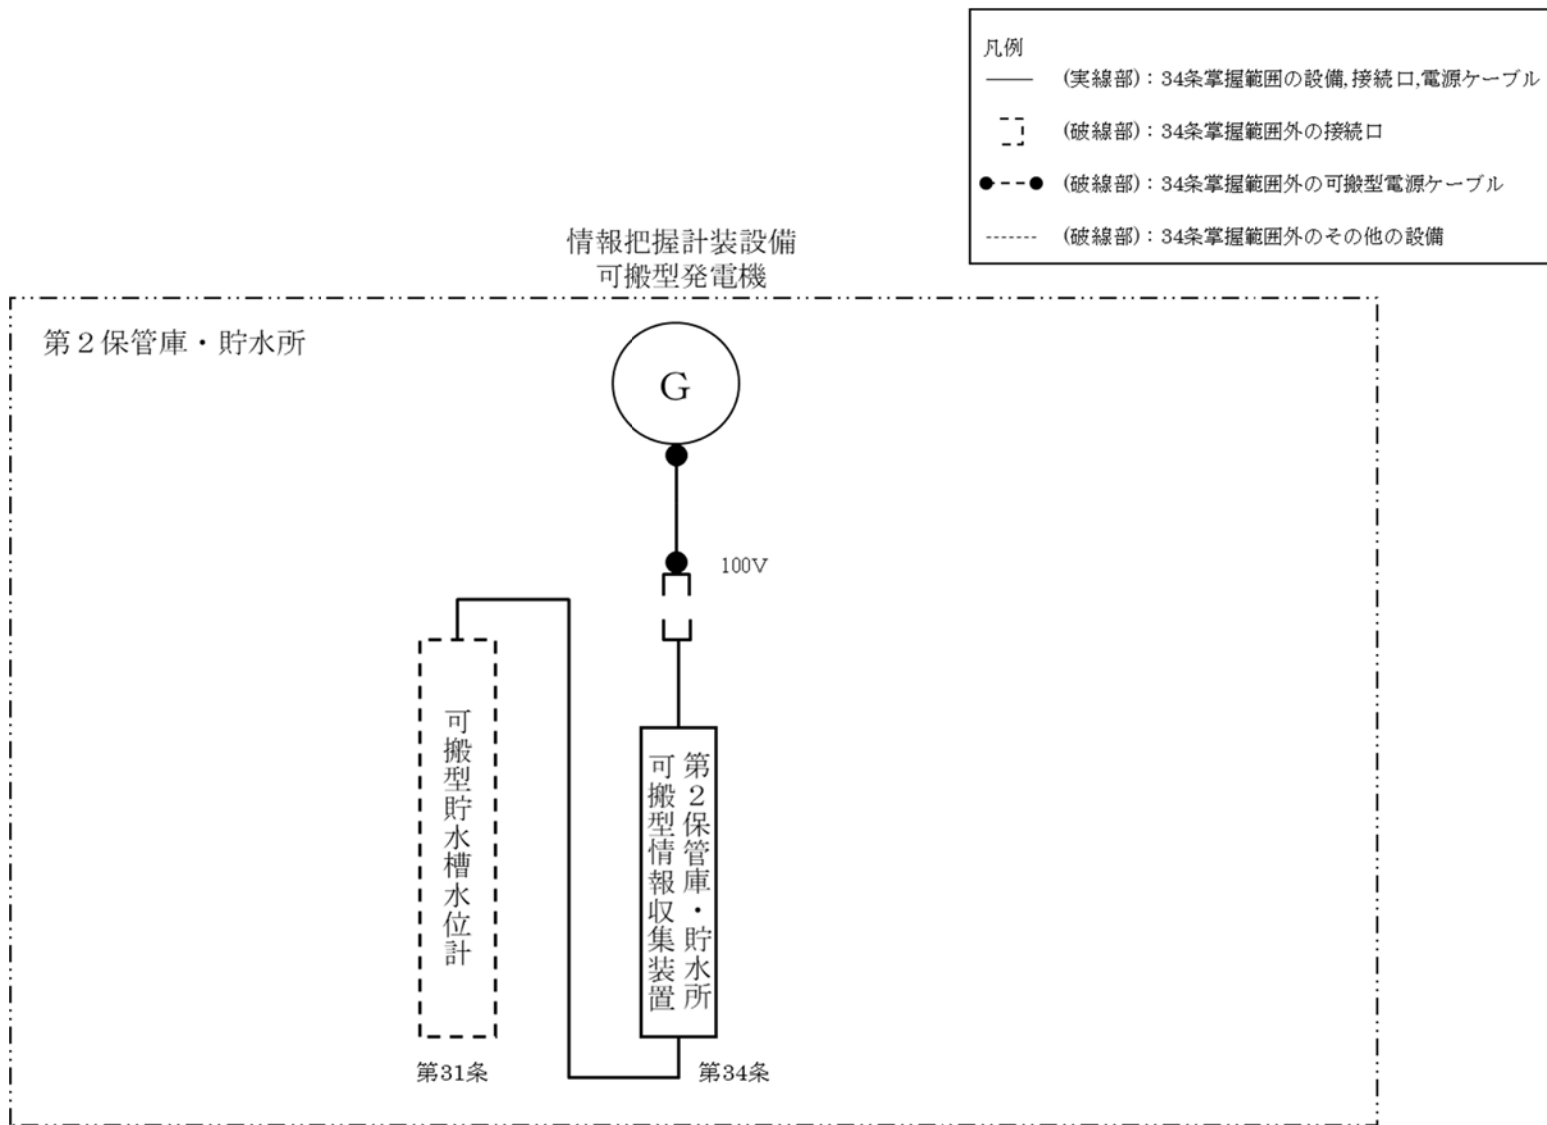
凡例
(実線部)：34条掌握範囲の設備,接続口,電源ケーブル
(破線部)：34条掌握範囲外の接続口
(破線部)：34条掌握範囲外の可搬型電源ケーブル
(破線部)：34条掌握範囲外のその他の設備

情報把握計装設備
可搬型発電機

第2保管庫・貯水所

G

100V

可搬型貯水槽水位計

第2保管庫・貯水所
可搬型情報収集装置

第31条

第34条